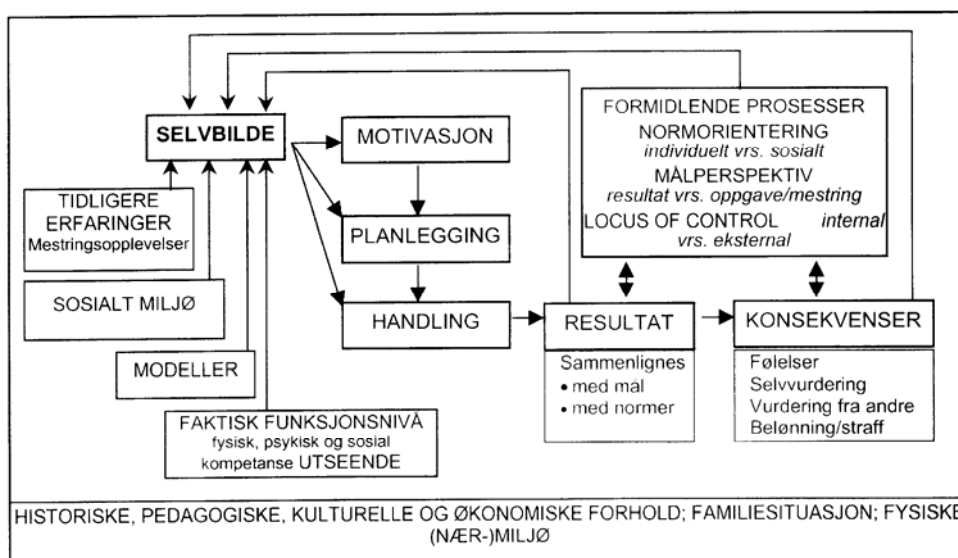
SELVBILDE

TIDLIGERE ERFARINGER
Mestringsopplevelser

SOSIALT MILJØ

MODELLER

FAKTISK FUNKSJONSNIVÅ
fysisk, psykisk og sosial kompetanse UTSEENDE

MOTIVASJON

PLANLEGGING

HANDLING

FORMIDLENDE PROSESSER
NORMORIENTERING
individuelt vrs. sosialt
MÅLPERSPEKTIV
resultat vrs. oppgave/mestring
LOCUS OF CONTROL internal vrs. eksternal

RESULTAT

Sammenlignes
• med mål
• med normer

KONSEKVENSER

Følelser
Selvvurdering
Vurdering fra andre
Belønning/straff

HISTORISKE, PEDAGOGISKE, KULTURELLE OG ØKONOMISKE FORHOLD; FAMILIESITUASJON; FYSISKE (NÆR-)MILJØ